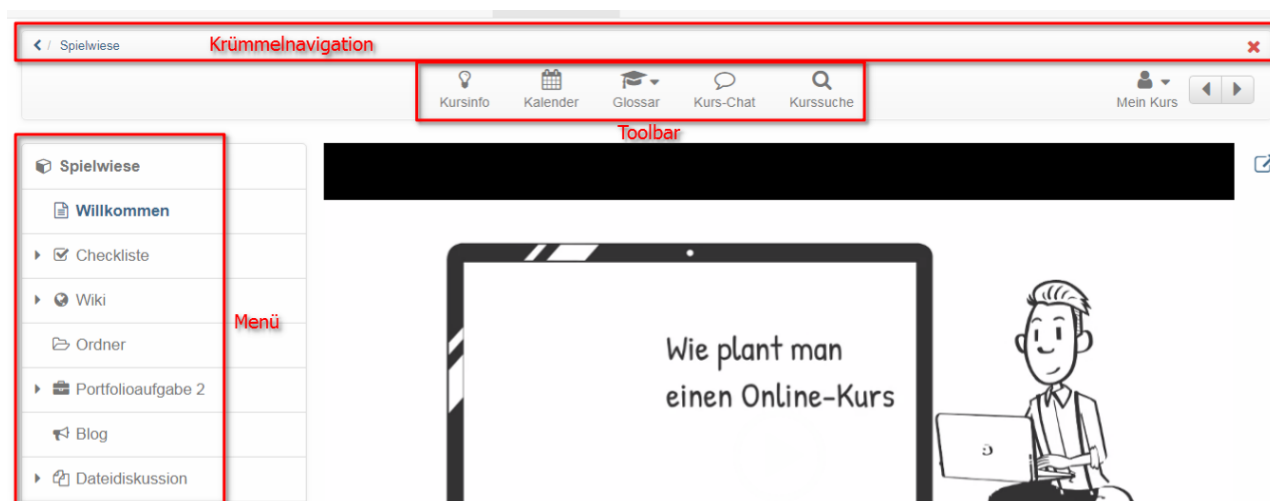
Spielwiese
Krümmelnavigation

Kursinfo
Kalender
Glossar
Kurs-Chat
Kurssuche
Mein Kurs

Toolbar

Spielwiese
Willkommen
Checkliste
Wiki
Ordner
Portfolioaufgabe 2
Blog
Dateidiskussion

Menü

Wie plant man
einen Online-Kurs